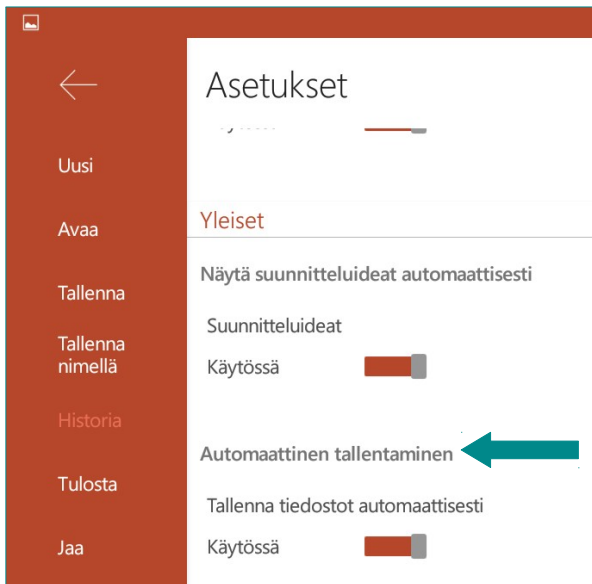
Uusi

Avaa

Tallenna

Tallenna nimellä

Historia

Tulosta

Jaa

Asetukset

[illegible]

Yleiset

Näytä suunnitteluideat automaattisesti

Suunnitteluideat

Käytössä

Automaattinen tallentaminen

Tallenna tiedostot automaattisesti

Käytössä